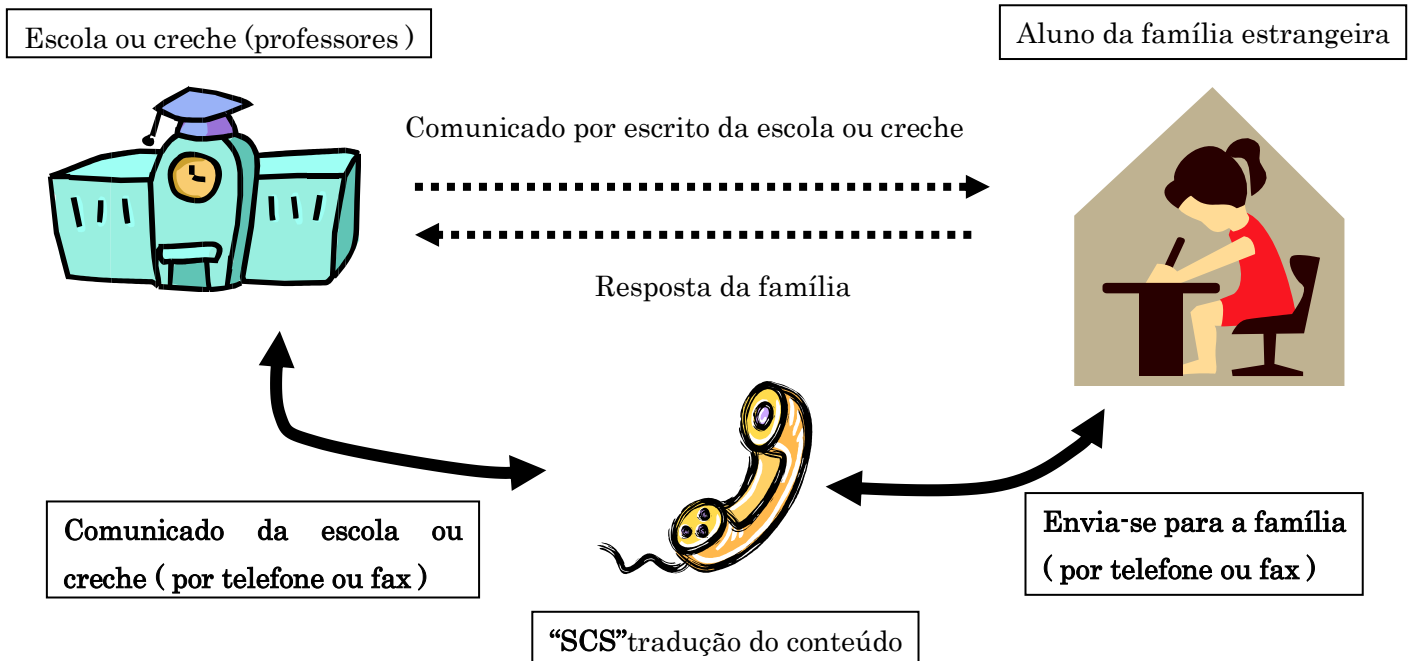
Escola ou creche (professores )

Aluno da família estrangeira

Comunicado por escrito da escola ou creche

Resposta da família

Comunicado da escola ou creche ( por telefone ou fax )

Envia-se para a família ( por telefone ou fax )

"SCS"tradução do conteúdo